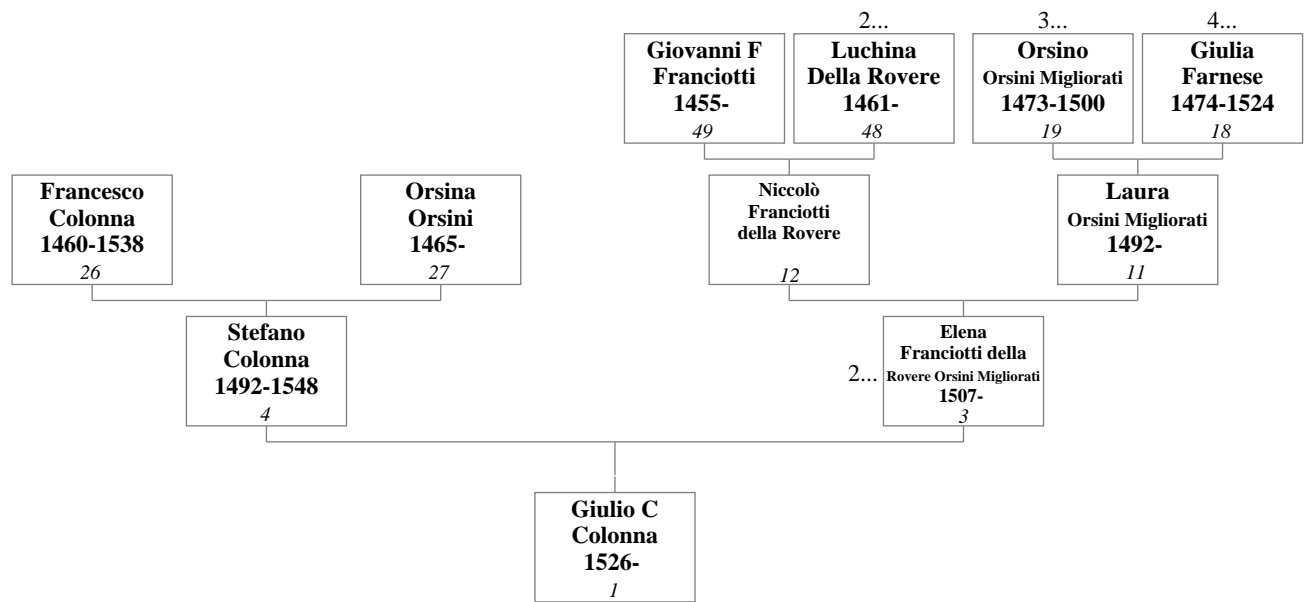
2...
3...
4...

Giovanni F Franciotti 1455-
49

Luchina Della Rovere 1461-
48

Orsino Orsini Migliorati 1473-1500
19

Giulia Farnese 1474-1524
18

Francesco Colonna 1460-1538
26

Orsina Orsini 1465-
27

Niccolò Franciotti della Rovere
12

Laura Orsini Migliorati 1492-
11

Stefano Colonna 1492-1548
4

2...

Elena Franciotti della Rovere Orsini Migliorati 1507-
3

Giulio C Colonna 1526-
1